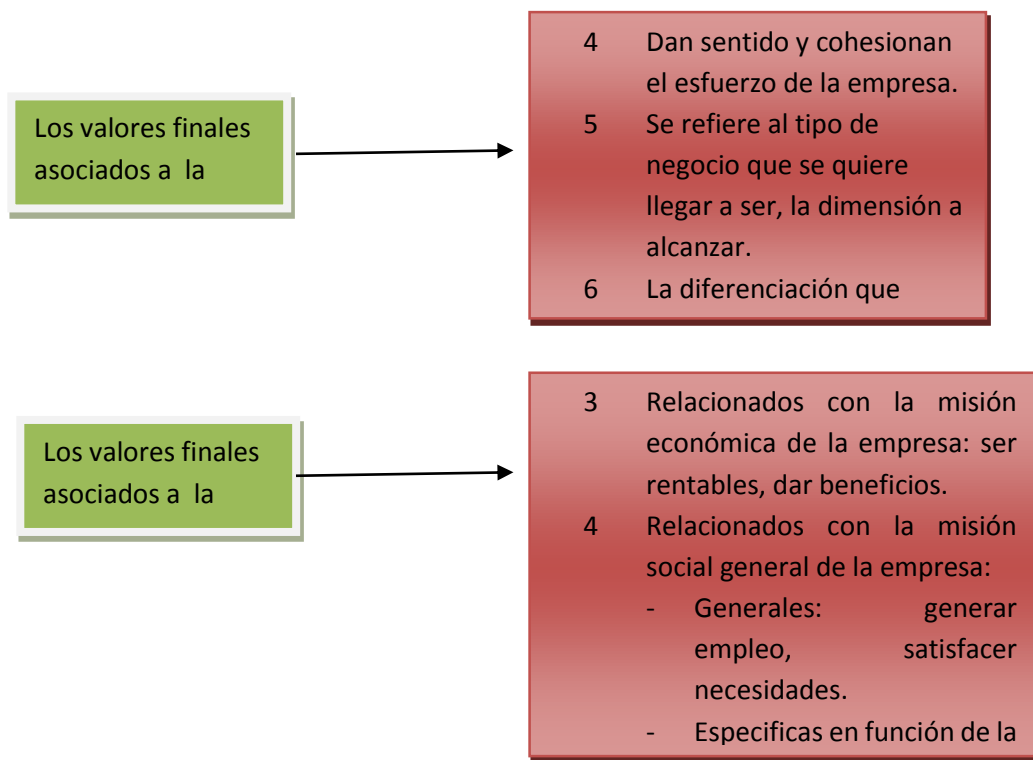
Los valores finales asociados a la

4 Dan sentido y cohesionan el esfuerzo de la empresa.
5 Se refiere al tipo de negocio que se quiere llegar a ser, la dimensión a alcanzar.
6 La diferenciación que

Los valores finales asociados a la

3 Relacionados con la misión económica de la empresa: ser rentables, dar beneficios.
4 Relacionados con la misión social general de la empresa:
- Generales: generar empleo, satisfacer necesidades.
- Especificas en función de la